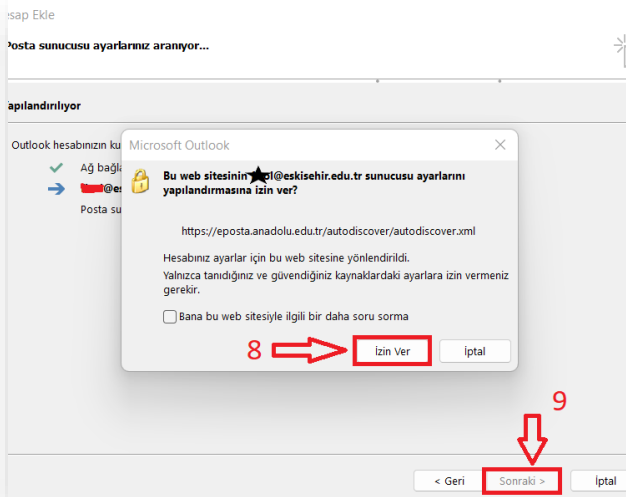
esap Ekle

Posta sunucusu ayarlarınız aranıyor...

yapılandırılıyor

Outlook hesabınızın ku

Ağ bağla

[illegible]@es

Posta su

Microsoft Outlook

Bu web sitesinin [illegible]l@eskisehir.edu.tr sunucusu ayarlarını yapılandırmasına izin ver?

https://eposta.anadolu.edu.tr/autodiscover/autodiscover.xml

Hesabınız ayarlar için bu web sitesine yönlendirildi.
Yalnızca tanıdığınız ve güvendiğiniz kaynaklardaki ayarlara izin vermeniz gerekir.

Bana bu web sitesiyle ilgili bir daha soru sorma

8

İzin Ver

İptal

9

< Geri

Sonraki >

İptal